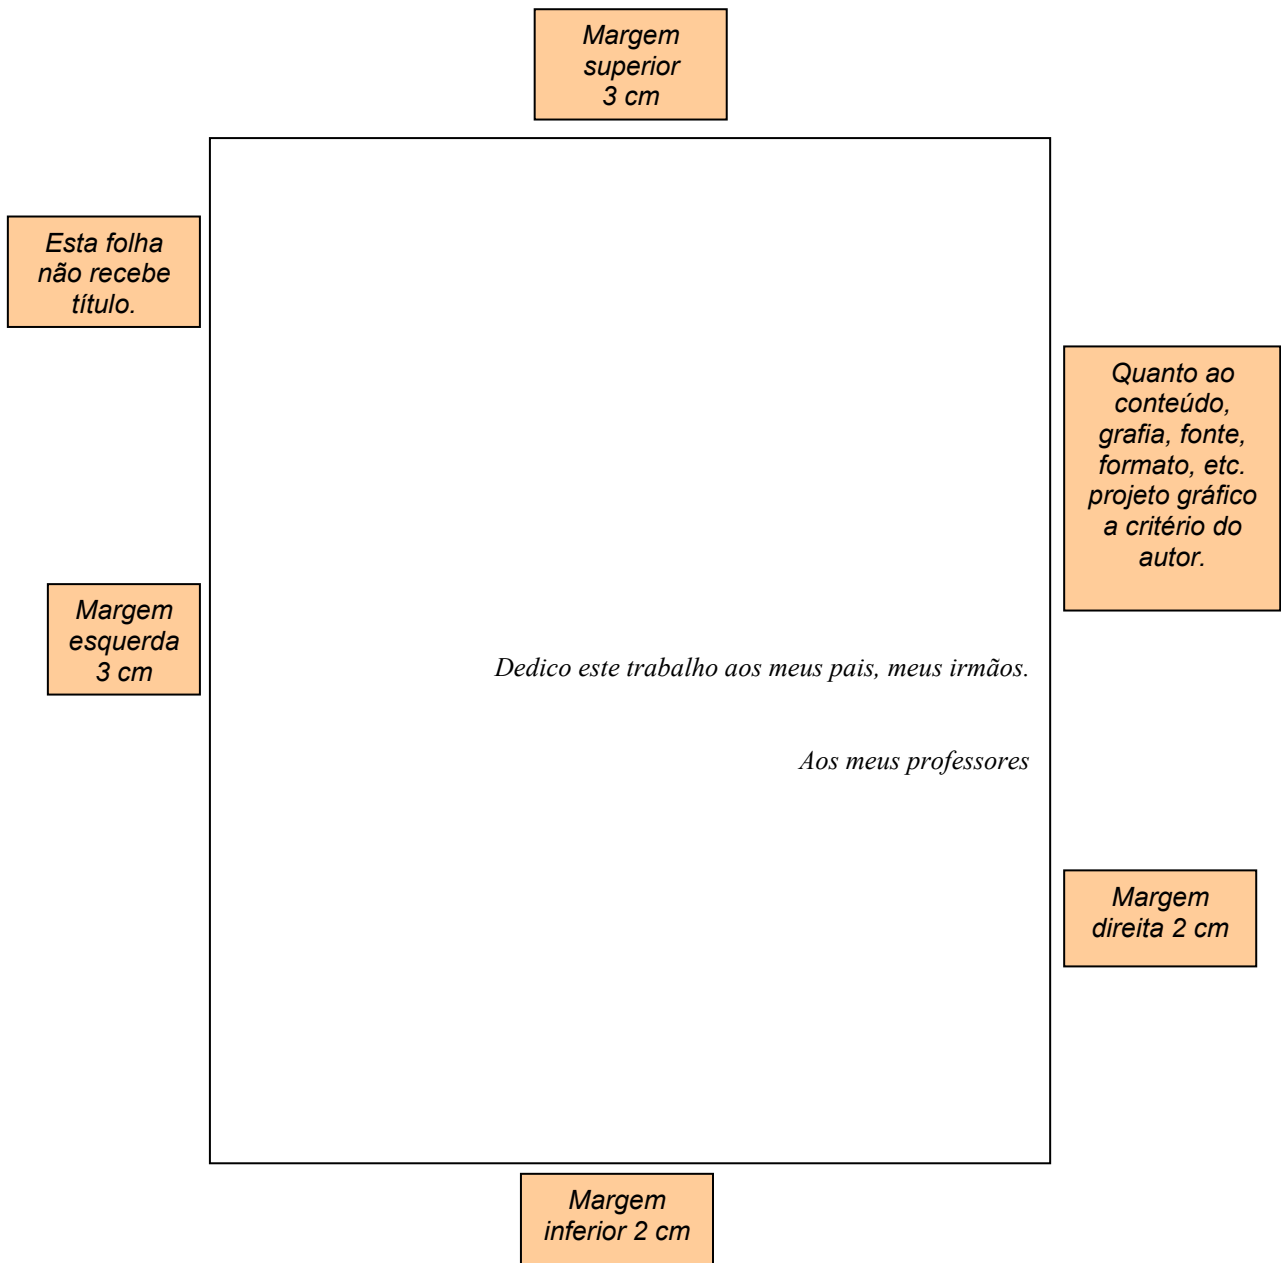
Margem superior 3 cm

Esta folha não recebe título.

Quanto ao conteúdo, grafia, fonte, formato, etc. projeto gráfico a critério do autor.

Margem esquerda 3 cm

Dedico este trabalho aos meus pais, meus irmãos.

Aos meus professores

Margem direita 2 cm

Margem inferior 2 cm